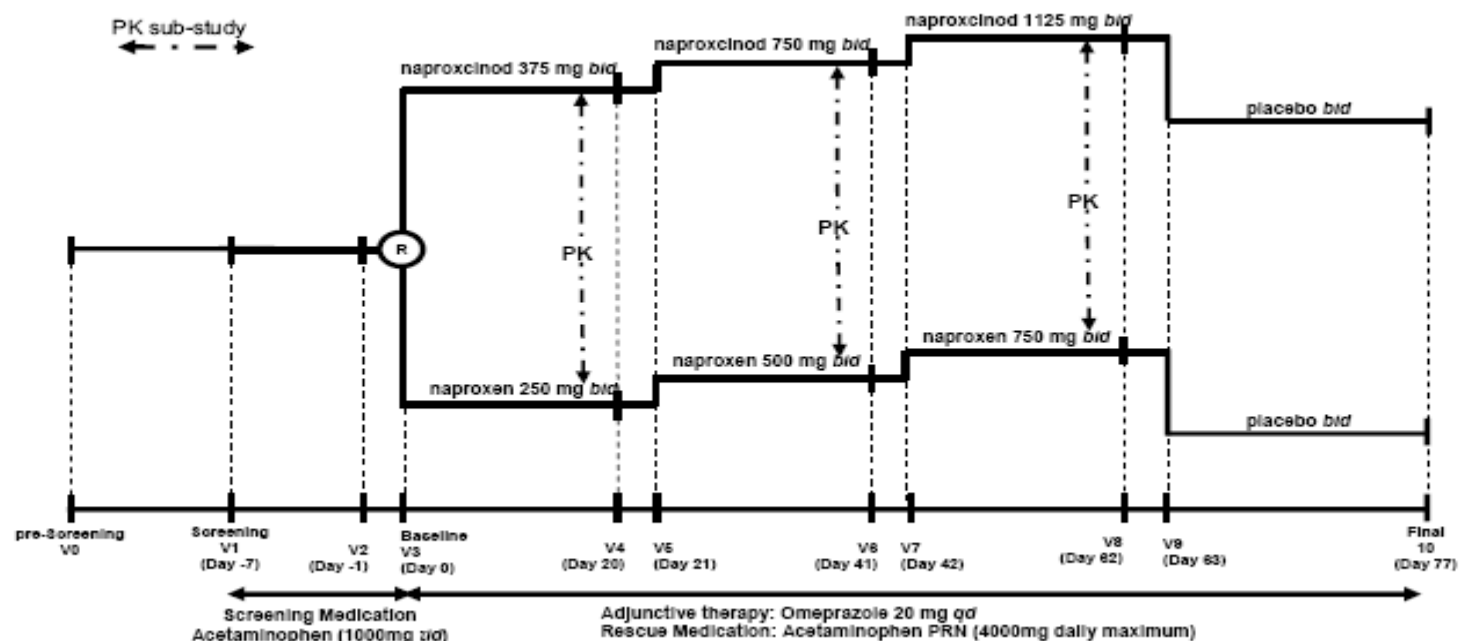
PK sub-study

naproxcinod 375 mg *bid*

naproxcinod 750 mg *bid*

naproxcinod 1125 mg *bid*

placebo *bid*

R

PK

PK

PK

naproxen 250 mg *bid*

naproxen 500 mg *bid*

naproxen 750 mg *bid*

placebo *bid*

pre-Screening V0

Screening V1 (Day -7)

V2 (Day -1)

Baseline V3 (Day 0)

V4 (Day 20)

V5 (Day 21)

V6 (Day 41)

V7 (Day 42)

V8 (Day 62)

V9 (Day 63)

Final 10 (Day 77)

Screening Medication Acetaminophen (1000mg *tid*)

Adjunctive therapy: Omeprazole 20 mg *qd*
Rescue Medication: Acetaminophen PRN (4000mg daily maximum)